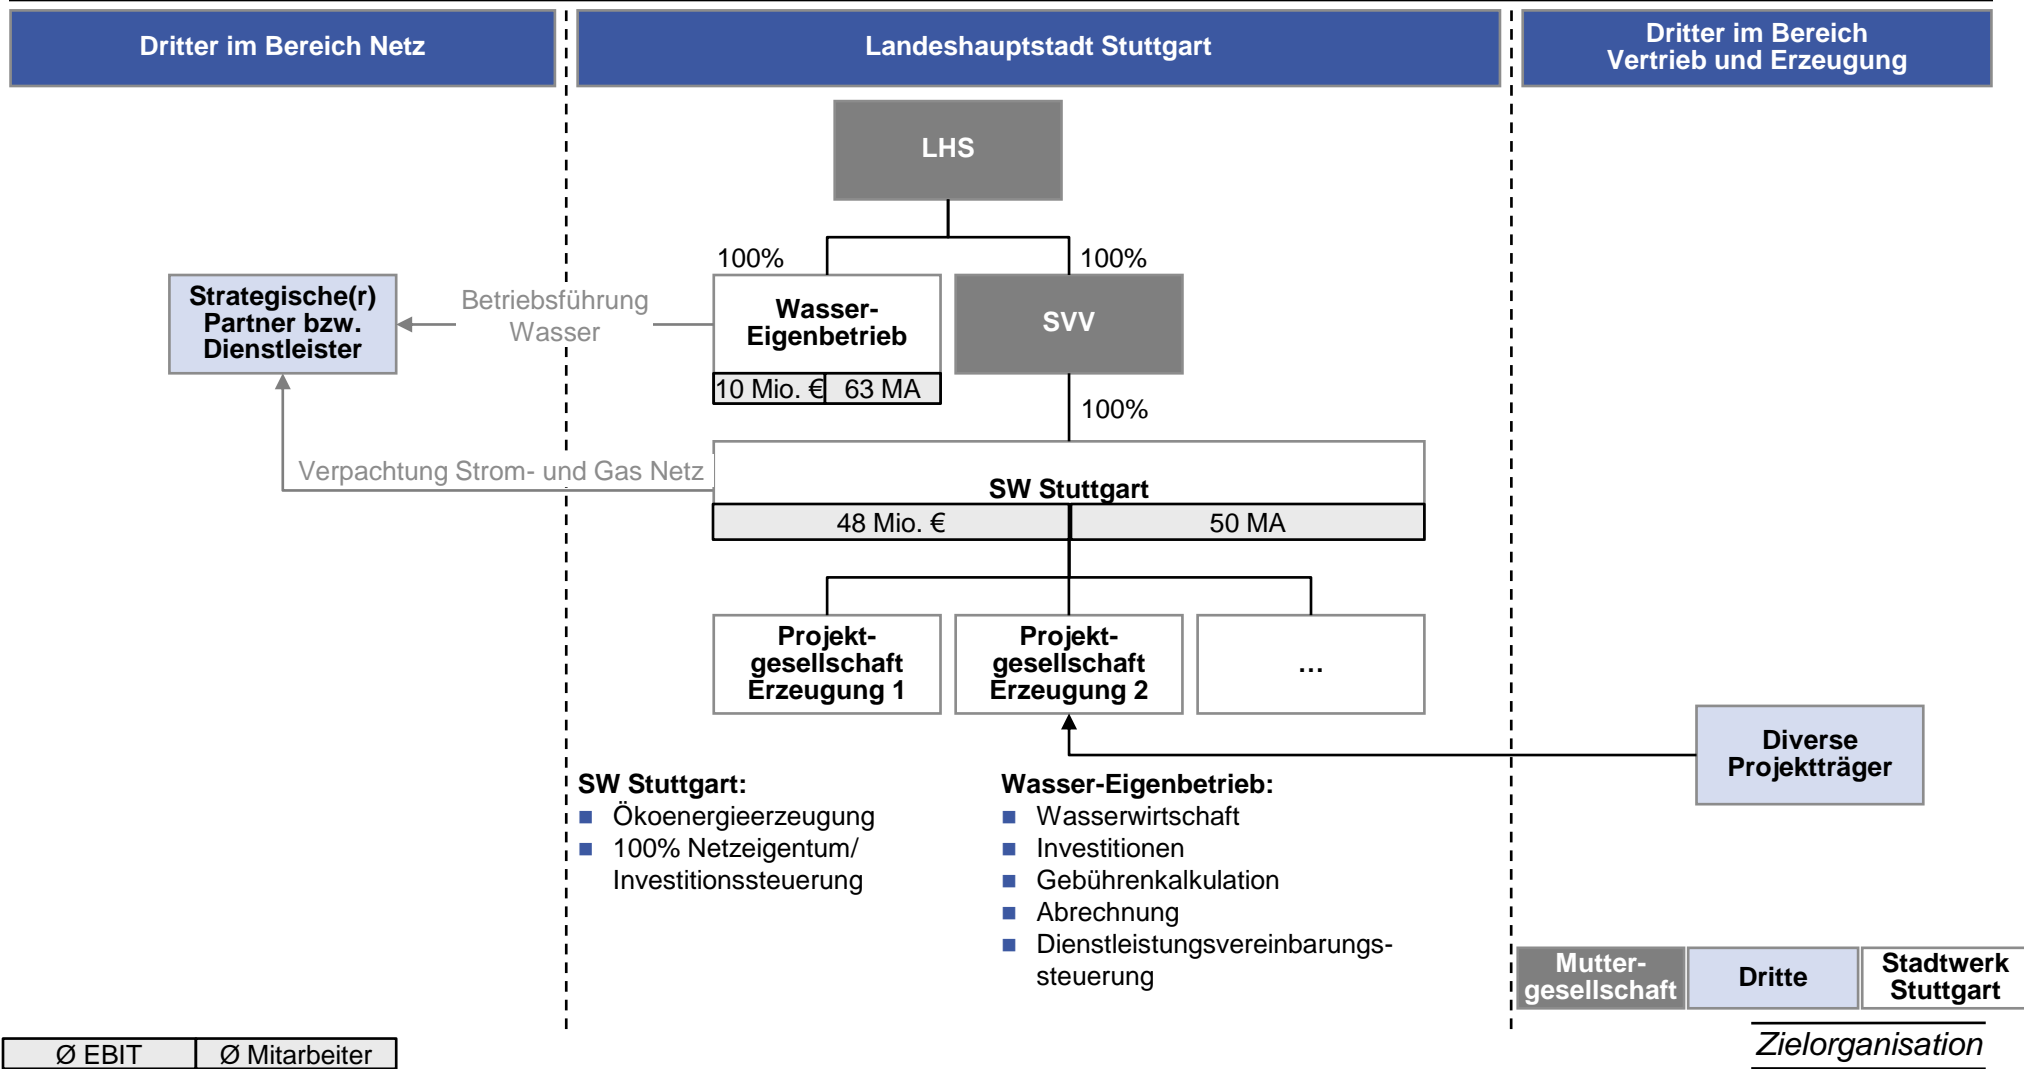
Dritter im Bereich Netz

Landeshauptstadt Stuttgart

Dritter im Bereich Vertrieb und Erzeugung

LHS

100%

100%

Strategische(r) Partner bzw. Dienstleister

Betriebsführung Wasser

Wasser-Eigenbetrieb

SVV

| 10 Mio. € | 63 MA |
|---|---|

100%

Verpachtung Strom- und Gas Netz

SW Stuttgart

| 48 Mio. € | 50 MA |
|---|---|

Projektgesellschaft Erzeugung 1

Projektgesellschaft Erzeugung 2

...

Diverse Projektträger

SW Stuttgart:
■ Ökoenergieerzeugung
■ 100% Netzeigentum/ Investitionssteuerung

Wasser-Eigenbetrieb:
■ Wasserwirtschaft
■ Investitionen
■ Gebührenkalkulation
■ Abrechnung
■ Dienstleistungsvereinbarungssteuerung

| Muttergesellschaft | Dritte | Stadtwerk Stuttgart |
|---|---|---|

| Ø EBIT | Ø Mitarbeiter |
|---|---|

Zielorganisation